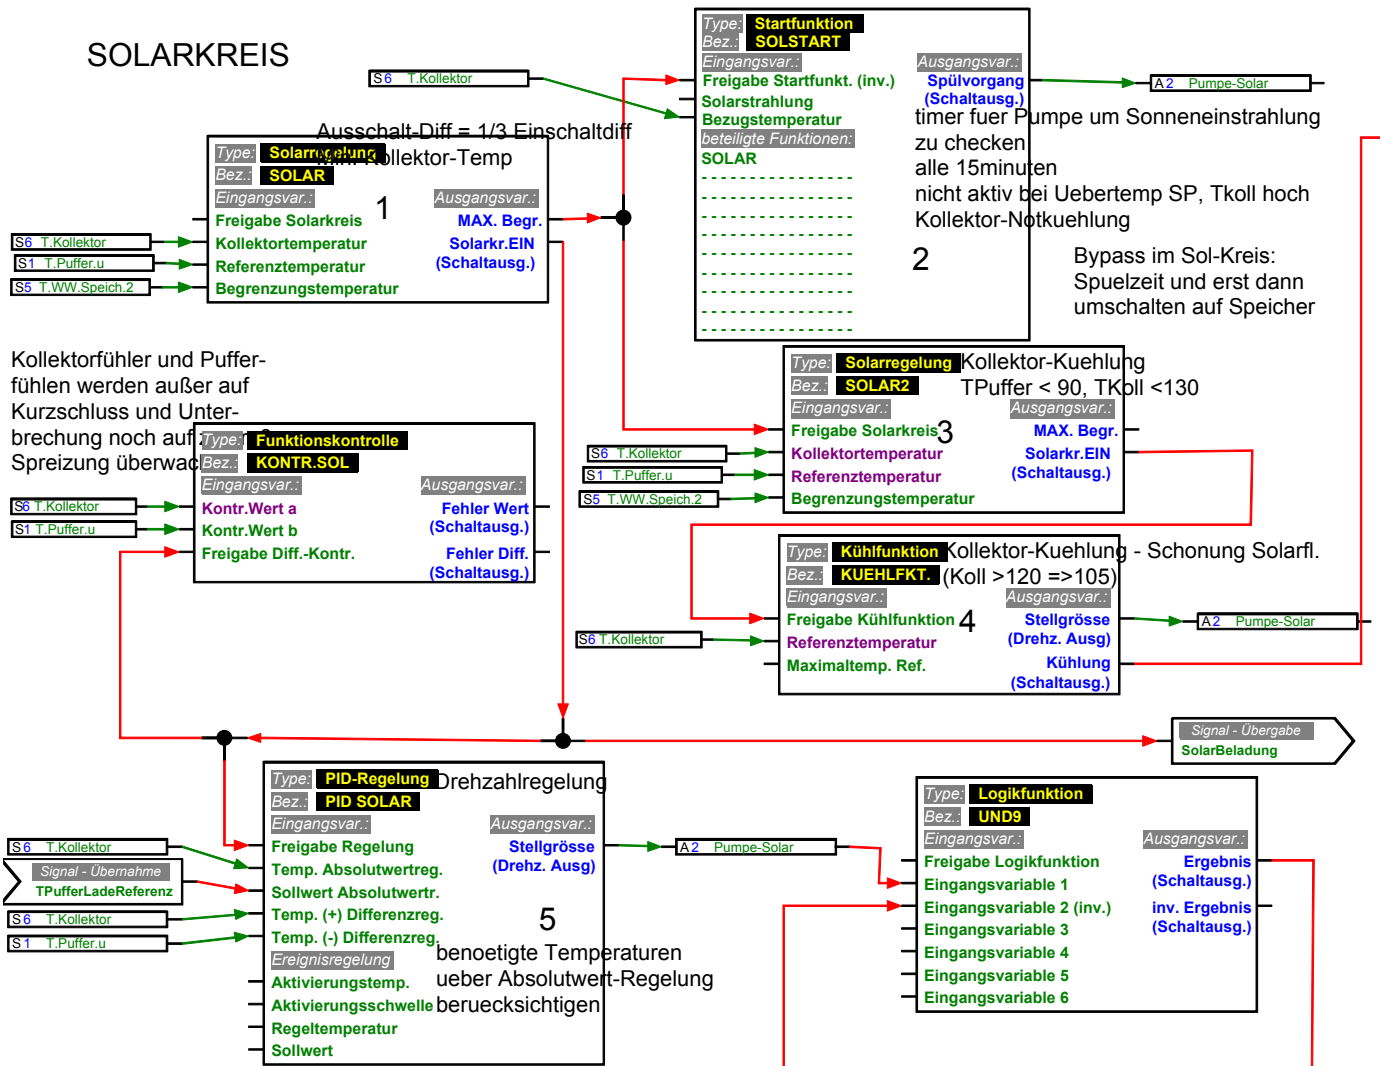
SOLARKREIS

S6 T.Kollektor

Type: Startfunktion
Bez.: SOLSTART
Eingangsvar.:
Freigabe Startfunkt. (inv.)
Solarstrahlung
Bezugstemperatur
beteiligte Funktionen:
SOLAR
Ausgangsvar.:
Spülvorgang
(Schaltausg.)
2

A2 Pumpe-Solar

timer fuer Pumpe um Sonneneinstrahlung zu checken
alle 15minuten
nicht aktiv bei Uebertemp SP, Tkoll hoch
Kollektor-Notkuehlung

Bypass im Sol-Kreis:
Spuelzeit und erst dann umschalten auf Speicher

Ausschalt-Diff = 1/3 Einschaltdiff
Type: Solarregelung
Bez.: SOLAR
Max. Kollektor-Temp
Eingangsvar.:
Freigabe Solarkreis
Kollektortemperatur
Referenztemperatur
Begrenzungstemperatur
Ausgangsvar.:
MAX. Begr.
Solarkr.EIN
(Schaltausg.)
1

S6 T.Kollektor
S1 T.Puffer.u
S5 T.WW.Speich.2

Kollektorfühler und Pufferfühlen werden außer auf Kurzschluss und Unterbrechung noch auf Spreizung überwac

Type: Funktionskontrolle
Bez.: KONTR.SOL
Eingangsvar.:
Kontr.Wert a
Kontr.Wert b
Freigabe Diff.-Kontr.
Ausgangsvar.:
Fehler Wert
(Schaltausg.)
Fehler Diff.
(Schaltausg.)

S6 T.Kollektor
S1 T.Puffer.u

Type: Solarregelung
Bez.: SOLAR2
Kollektor-Kuehlung
TPuffer < 90, TKoll <130
Eingangsvar.:
Freigabe Solarkreis
Kollektortemperatur
Referenztemperatur
Begrenzungstemperatur
3
Ausgangsvar.:
MAX. Begr.
Solarkr.EIN
(Schaltausg.)

S6 T.Kollektor
S1 T.Puffer.u
S5 T.WW.Speich.2

Type: Kühlfunktion
Bez.: KUEHLFKT.
Kollektor-Kuehlung - Schonung Solarfl.
(Koll >120 =>105)
Eingangsvar.:
Freigabe Kühlfunktion
Referenztemperatur
Maximaltemp. Ref.
4
Ausgangsvar.:
Stellgrösse
(Drehz. Ausg)
Kühlung
(Schaltausg.)

S6 T.Kollektor
A2 Pumpe-Solar

Signal - Übergabe
SolarBeladung

Type: PID-Regelung
Bez.: PID SOLAR
Drehzahlregelung
Eingangsvar.:
Freigabe Regelung
Temp. Absolutwertreg.
Sollwert Absolutwertr.
Temp. (+) Differenzreg.
Temp. (-) Differenzreg.
Ereignisregelung
Aktivierungstemp.
Aktivierungsschwelle
Regeltemperatur
Sollwert
Ausgangsvar.:
Stellgrösse
(Drehz. Ausg)
5
benoetigte Temperaturen ueber Absolutwert-Regelung beruecksichtigen

A2 Pumpe-Solar

S6 T.Kollektor
Signal - Übernahme
TPufferLadeReferenz
S6 T.Kollektor
S1 T.Puffer.u

Type: Logikfunktion
Bez.: UND9
Eingangsvar.:
Freigabe Logikfunktion
Eingangsvariable 1
Eingangsvariable 2 (inv.)
Eingangsvariable 3
Eingangsvariable 4
Eingangsvariable 5
Eingangsvariable 6
Ausgangsvar.:
Ergebnis
(Schaltausg.)
inv. Ergebnis
(Schaltausg.)